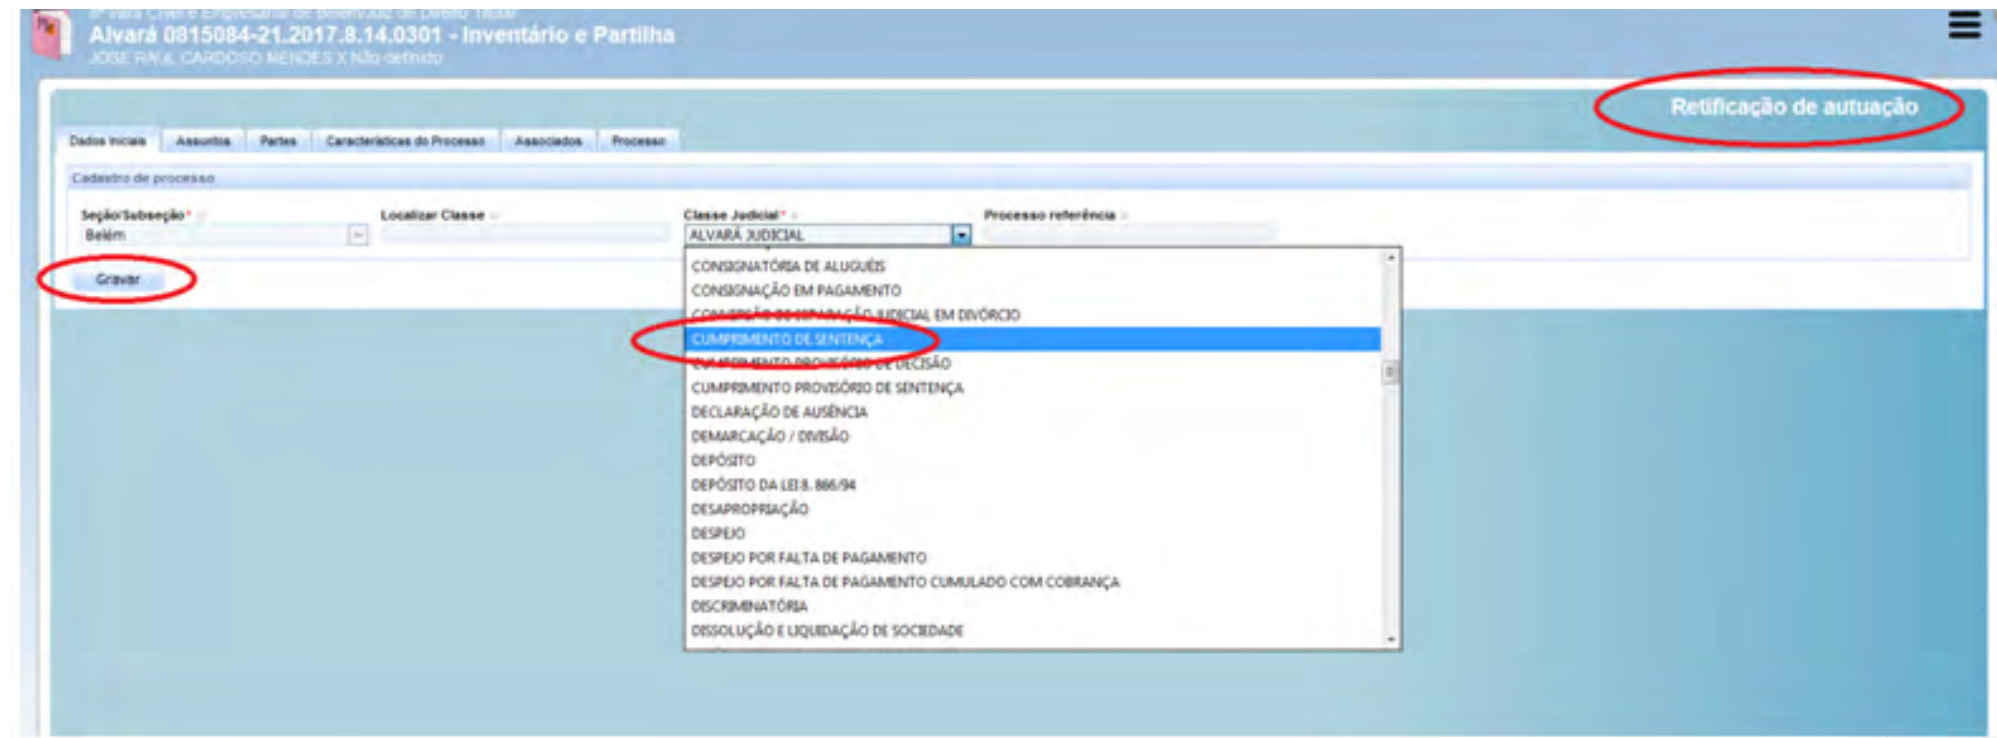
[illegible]
Alvará 0815084-21.2017.8.14.0301 - Inventário e Partilha
JOSE RAUL CARDOSO MENDES X Não definido

Retificação de autuação

Dados Iniciais | Assuntos | Partes | Características do Processo | Associados | Processo

Cadastro de processo

Seção/Subseção*
Belém

Localizar Classe

Classe Judicial*
ALVARÁ JUDICIAL

Processo referência

Gravar

CONSIGNATÓRIA DE ALUGUÉIS
CONSIGNAÇÃO EM PAGAMENTO
CONVERSÃO DE SEPARAÇÃO JUDICIAL EM DIVÓRCIO
CUMPRIMENTO DE SENTENÇA
CUMPRIMENTO PROVISÓRIO DE DECISÃO
CUMPRIMENTO PROVISÓRIO DE SENTENÇA
DECLARAÇÃO DE AUSÊNCIA
DEMARCAÇÃO / DIVISÃO
DEPÓSITO
DEPÓSITO DA LEI 8. 866/94
DESAPROPRIAÇÃO
DESPEJO
DESPEJO POR FALTA DE PAGAMENTO
DESPEJO POR FALTA DE PAGAMENTO CUMULADO COM COBRANÇA
DISCRIMINATÓRIA
DISSOLUÇÃO E LIQUIDAÇÃO DE SOCIEDADE